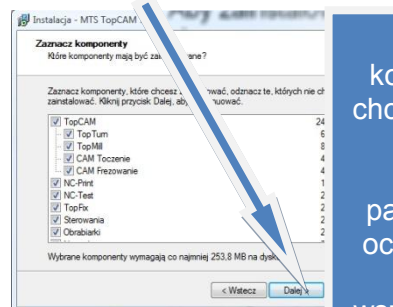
Instalacja - MTS TopCAM

Zaznacz komponenty
Które komponenty mają być zai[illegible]ane?

Zaznacz komponenty, które chcesz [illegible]ować, odznacz te, których nie ch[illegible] zainstalować. Kliknij przycisk Dalej, aby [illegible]uować.

TopCAM 24
TopTurn 6
TopMill 8
CAM Toczenie 4
CAM Frezowanie 4
NC-Print 1
NC-Test 2
TopFix 2
Sterowania 2
Obrabiarki 2

Wybrane komponenty wymagają co najmniej 253,8 MB na dysk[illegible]

< Wstecz
Dalej >

ko
cho
pa
oc
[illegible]